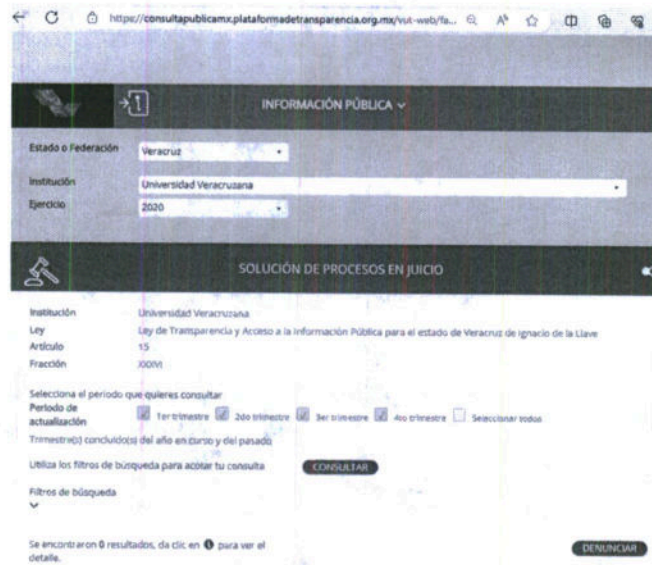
https://consultapublicamx.plataformadetransparencia.org.mx/vut-web/fa...

INFORMACIÓN PÚBLICA

Estado o Federación Veracruz

Institución Universidad Veracruzana

Ejercicio 2020

SOLUCIÓN DE PROCESOS EN JUICIO

Institución Universidad Veracruzana
Ley Ley de Transparencia y Acceso a la Información Pública para el estado de Veracruz de Ignacio de la Llave
Artículo 15
Fracción XXXVI

Selecciona el periodo que quieres consultar
Periodo de actualización 1er trimestre 2do trimestre 3er trimestre 4to trimestre Seleccionar todos
Trimestre(s) concluido(s) del año en curso y del pasado

Utiliza los filtros de búsqueda para acotar tu consulta CONSULTAR

Filtros de búsqueda

Se encontraron 0 resultados, da clic en para ver el detalle.

DENUNCIAR